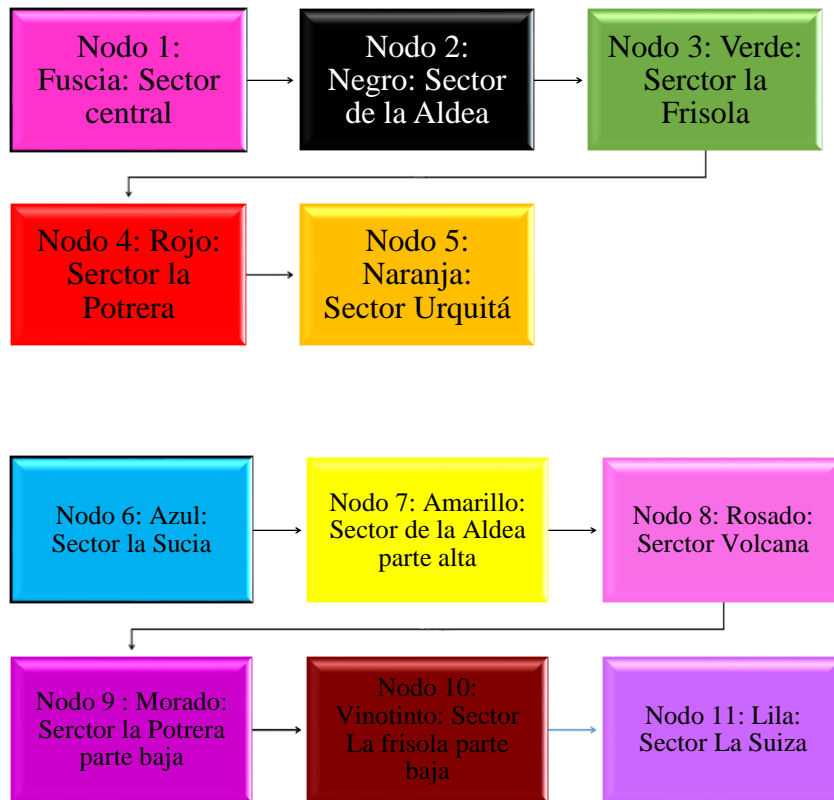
Nodo 1: Fuscia: Sector central

Nodo 2: Negro: Sector de la Aldea

Nodo 3: Verde: Serctor la Frisola

Nodo 4: Rojo: Serctor la Potrera

Nodo 5: Naranja: Sector Urquitá

Nodo 6: Azul: Sector la Sucia

Nodo 7: Amarillo: Sector de la Aldea parte alta

Nodo 8: Rosado: Serctor Volcana

Nodo 9 : Morado: Serctor la Potrera parte baja

Nodo 10: Vinotinto: Sector La frisola parte baja

Nodo 11: Lila: Sector La Suiza